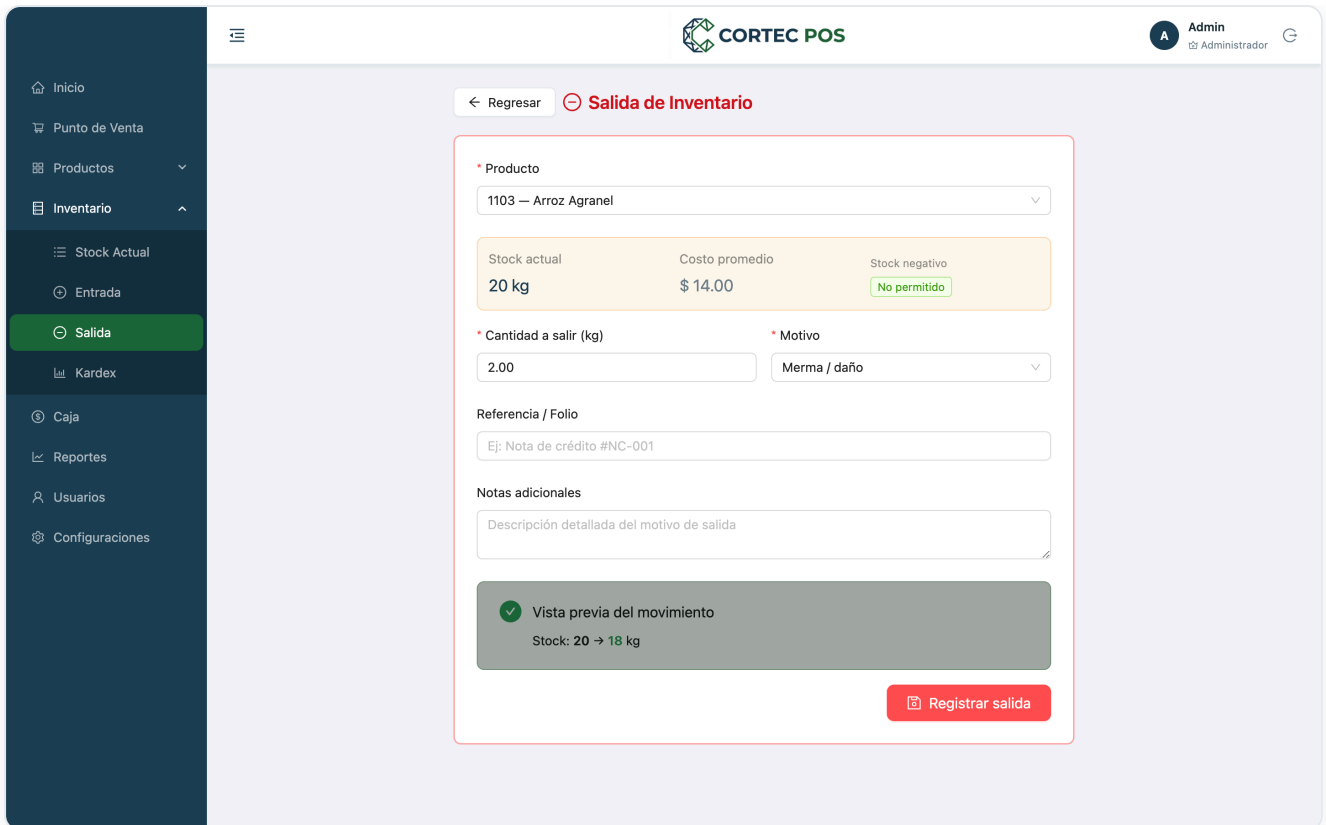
CORTEC POS

A Admin
Administrador

Inicio
Punto de Venta
Productos
Inventario
Stock Actual
Entrada
Salida
Kardex
Caja
Reportes
Usuarios
Configuraciones

Regresar
Salida de Inventario

* Producto
1103 — Arroz Agranel

Stock actual
20 kg

Costo promedio
$ 14.00

Stock negativo
No permitido

* Cantidad a salir (kg)
2.00

* Motivo
Merma / daño

Referencia / Folio
Ej: Nota de crédito #NC-001

Notas adicionales
Descripción detallada del motivo de salida

Vista previa del movimiento
Stock: 20 → 18 kg

Registrar salida